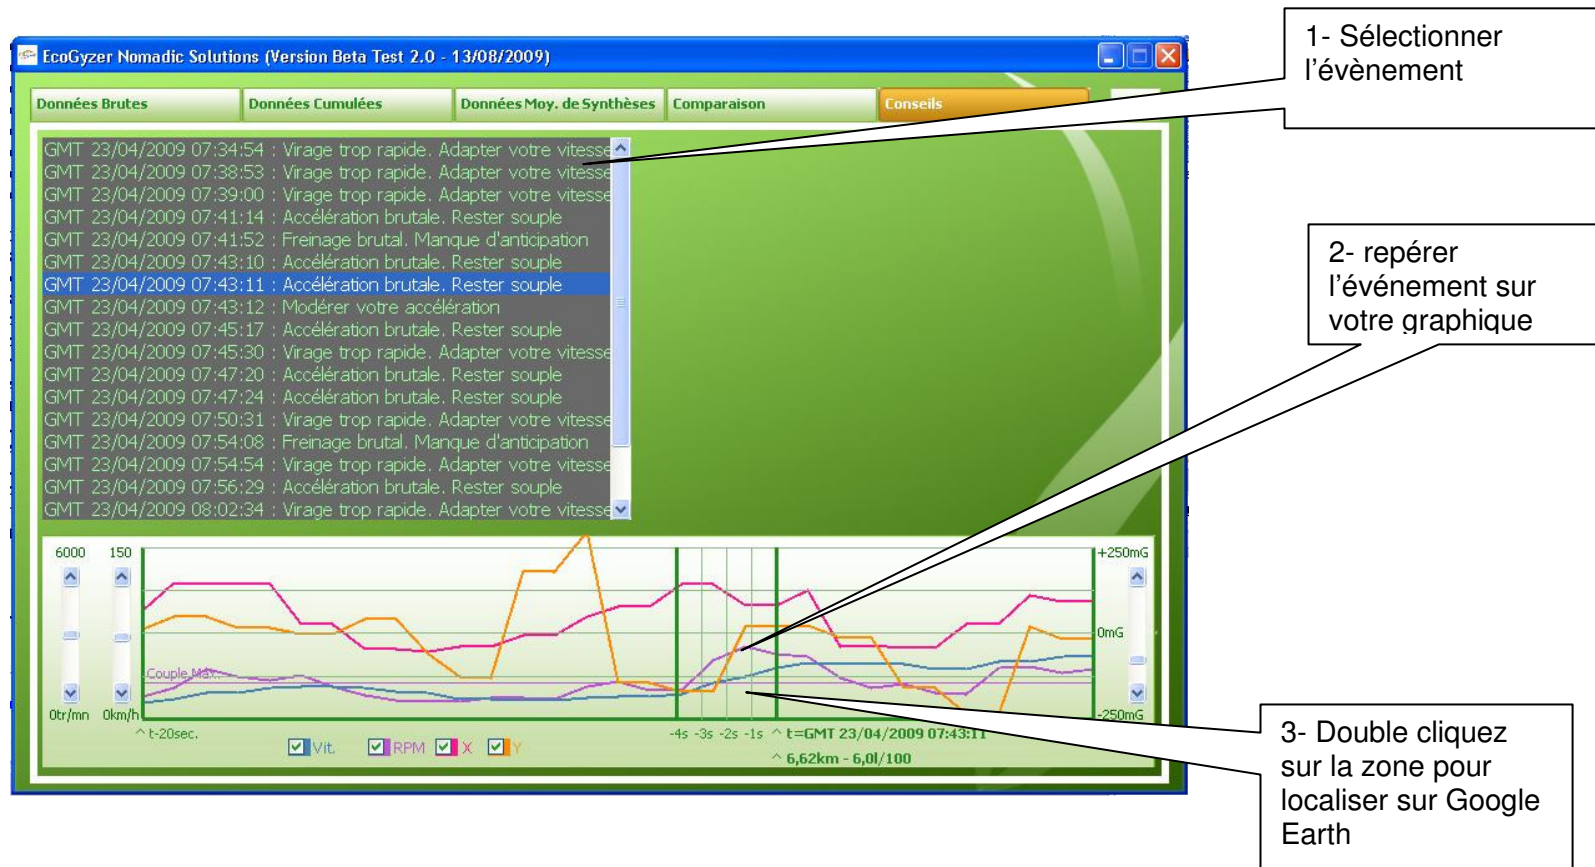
EcoGyzer Nomadic Solutions (Version Beta Test 2.0 - 13/08/2009)

Données Brutes | Données Cumulées | Données Moy. de Synthèses | Comparaison | Conseils

GMT 23/04/2009 07:34:54 : Virage trop rapide. Adapter votre vitesse
GMT 23/04/2009 07:38:53 : Virage trop rapide. Adapter votre vitesse
GMT 23/04/2009 07:39:00 : Virage trop rapide. Adapter votre vitesse
GMT 23/04/2009 07:41:14 : Accélération brutale. Rester souple
GMT 23/04/2009 07:41:52 : Freinage brutal. Manque d'anticipation
GMT 23/04/2009 07:43:10 : Accélération brutale. Rester souple
GMT 23/04/2009 07:43:11 : Accélération brutale. Rester souple
GMT 23/04/2009 07:43:12 : Modérer votre accélération
GMT 23/04/2009 07:45:17 : Accélération brutale. Rester souple
GMT 23/04/2009 07:45:30 : Virage trop rapide. Adapter votre vitesse
GMT 23/04/2009 07:47:20 : Accélération brutale. Rester souple
GMT 23/04/2009 07:47:24 : Accélération brutale. Rester souple
GMT 23/04/2009 07:50:31 : Virage trop rapide. Adapter votre vitesse
GMT 23/04/2009 07:54:08 : Freinage brutal. Manque d'anticipation
GMT 23/04/2009 07:54:54 : Virage trop rapide. Adapter votre vitesse
GMT 23/04/2009 07:56:29 : Accélération brutale. Rester souple
GMT 23/04/2009 08:02:34 : Virage trop rapide. Adapter votre vitesse

6000 150 +250mG
Couple Max.
0mG
0tr/mn 0km/h -250mG
^ t-20sec. -4s -3s -2s -1s ^ t=GMT 23/04/2009 07:43:11
^ 6,62km - 6,0l/100
Vit. RPM X Y

1- Sélectionner l'évènement

2- repérer l'événement sur votre graphique

3- Double cliquez sur la zone pour localiser sur Google Earth